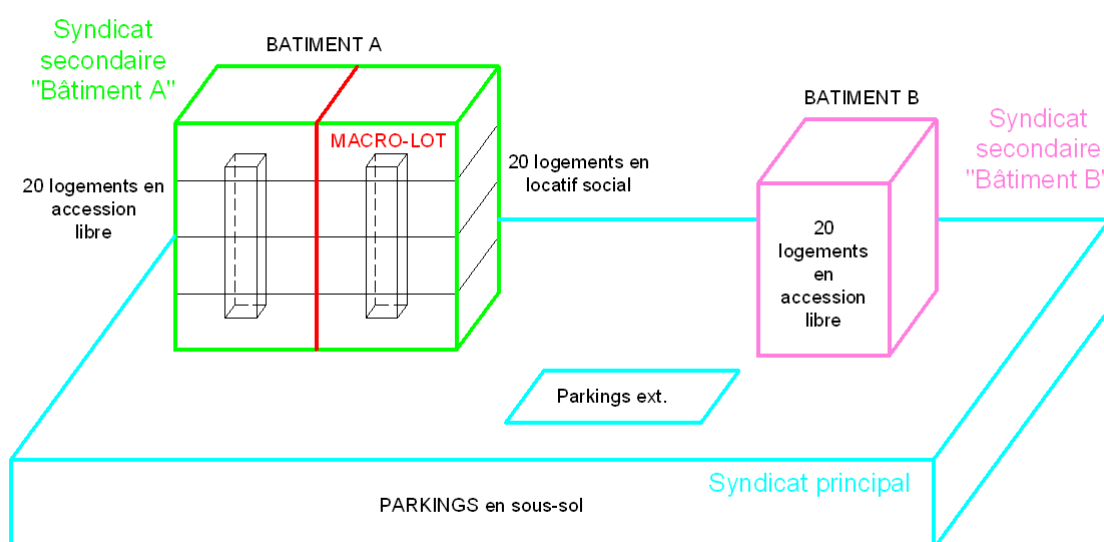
Syndicat secondaire "Bâtiment A"

BATIMENT A

MACRO-LOT

20 logements en accession libre

20 logements en locatif social

BATIMENT B

Syndicat secondaire "Bâtiment B"

20 logements en accession libre

Parkings ext.

Syndicat principal

PARKINGS en sous-sol